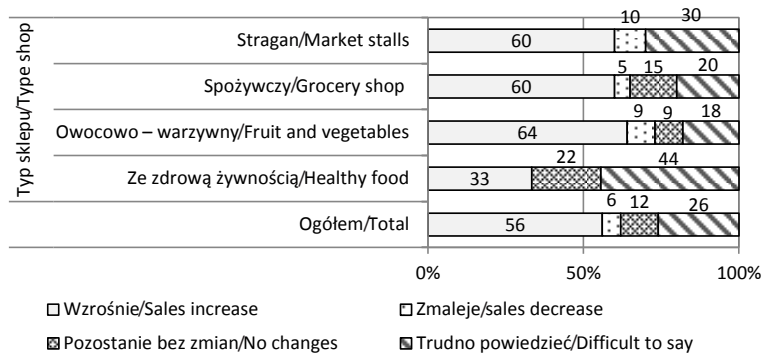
Typ sklepu/Type shop

| | | | | |
|---|---|---|---|---|
| Stragan/Market stalls | 60 | 10 | | 30 |
| Spożywczy/Grocery shop | 60 | 5 | 15 | 20 |
| Owocowo – warzywny/Fruit and vegetables | 64 | 9 | 9 | 18 |
| Ze zdrową żywnością/Healthy food | 33 | | 22 | 44 |
| Ogółem/Total | 56 | 6 | 12 | 26 |

0% 50% 100%

Wzrośnie/Sales increase
Zmaleje/sales decrease
Pozostanie bez zmian/No changes
Trudno powiedzieć/Difficult to say